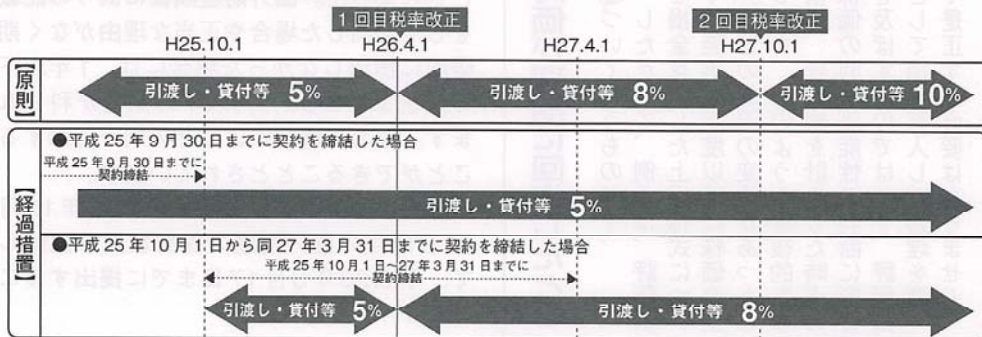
1回目税率改正
2回目税率改正
H25.10.1
H26.4.1
H27.4.1
H27.10.1

【原則】
引渡し・貸付等 5%
引渡し・貸付等 8%
引渡し・貸付等 10%

【経過措置】
●平成25年9月30日までに契約を締結した場合
平成25年9月30日までに契約締結
引渡し・貸付等 5%

●平成25年10月1日から同27年3月31日までに契約を締結した場合
平成25年10月1日～27年3月31日までに契約締結
引渡し・貸付等 5%
引渡し・貸付等 8%